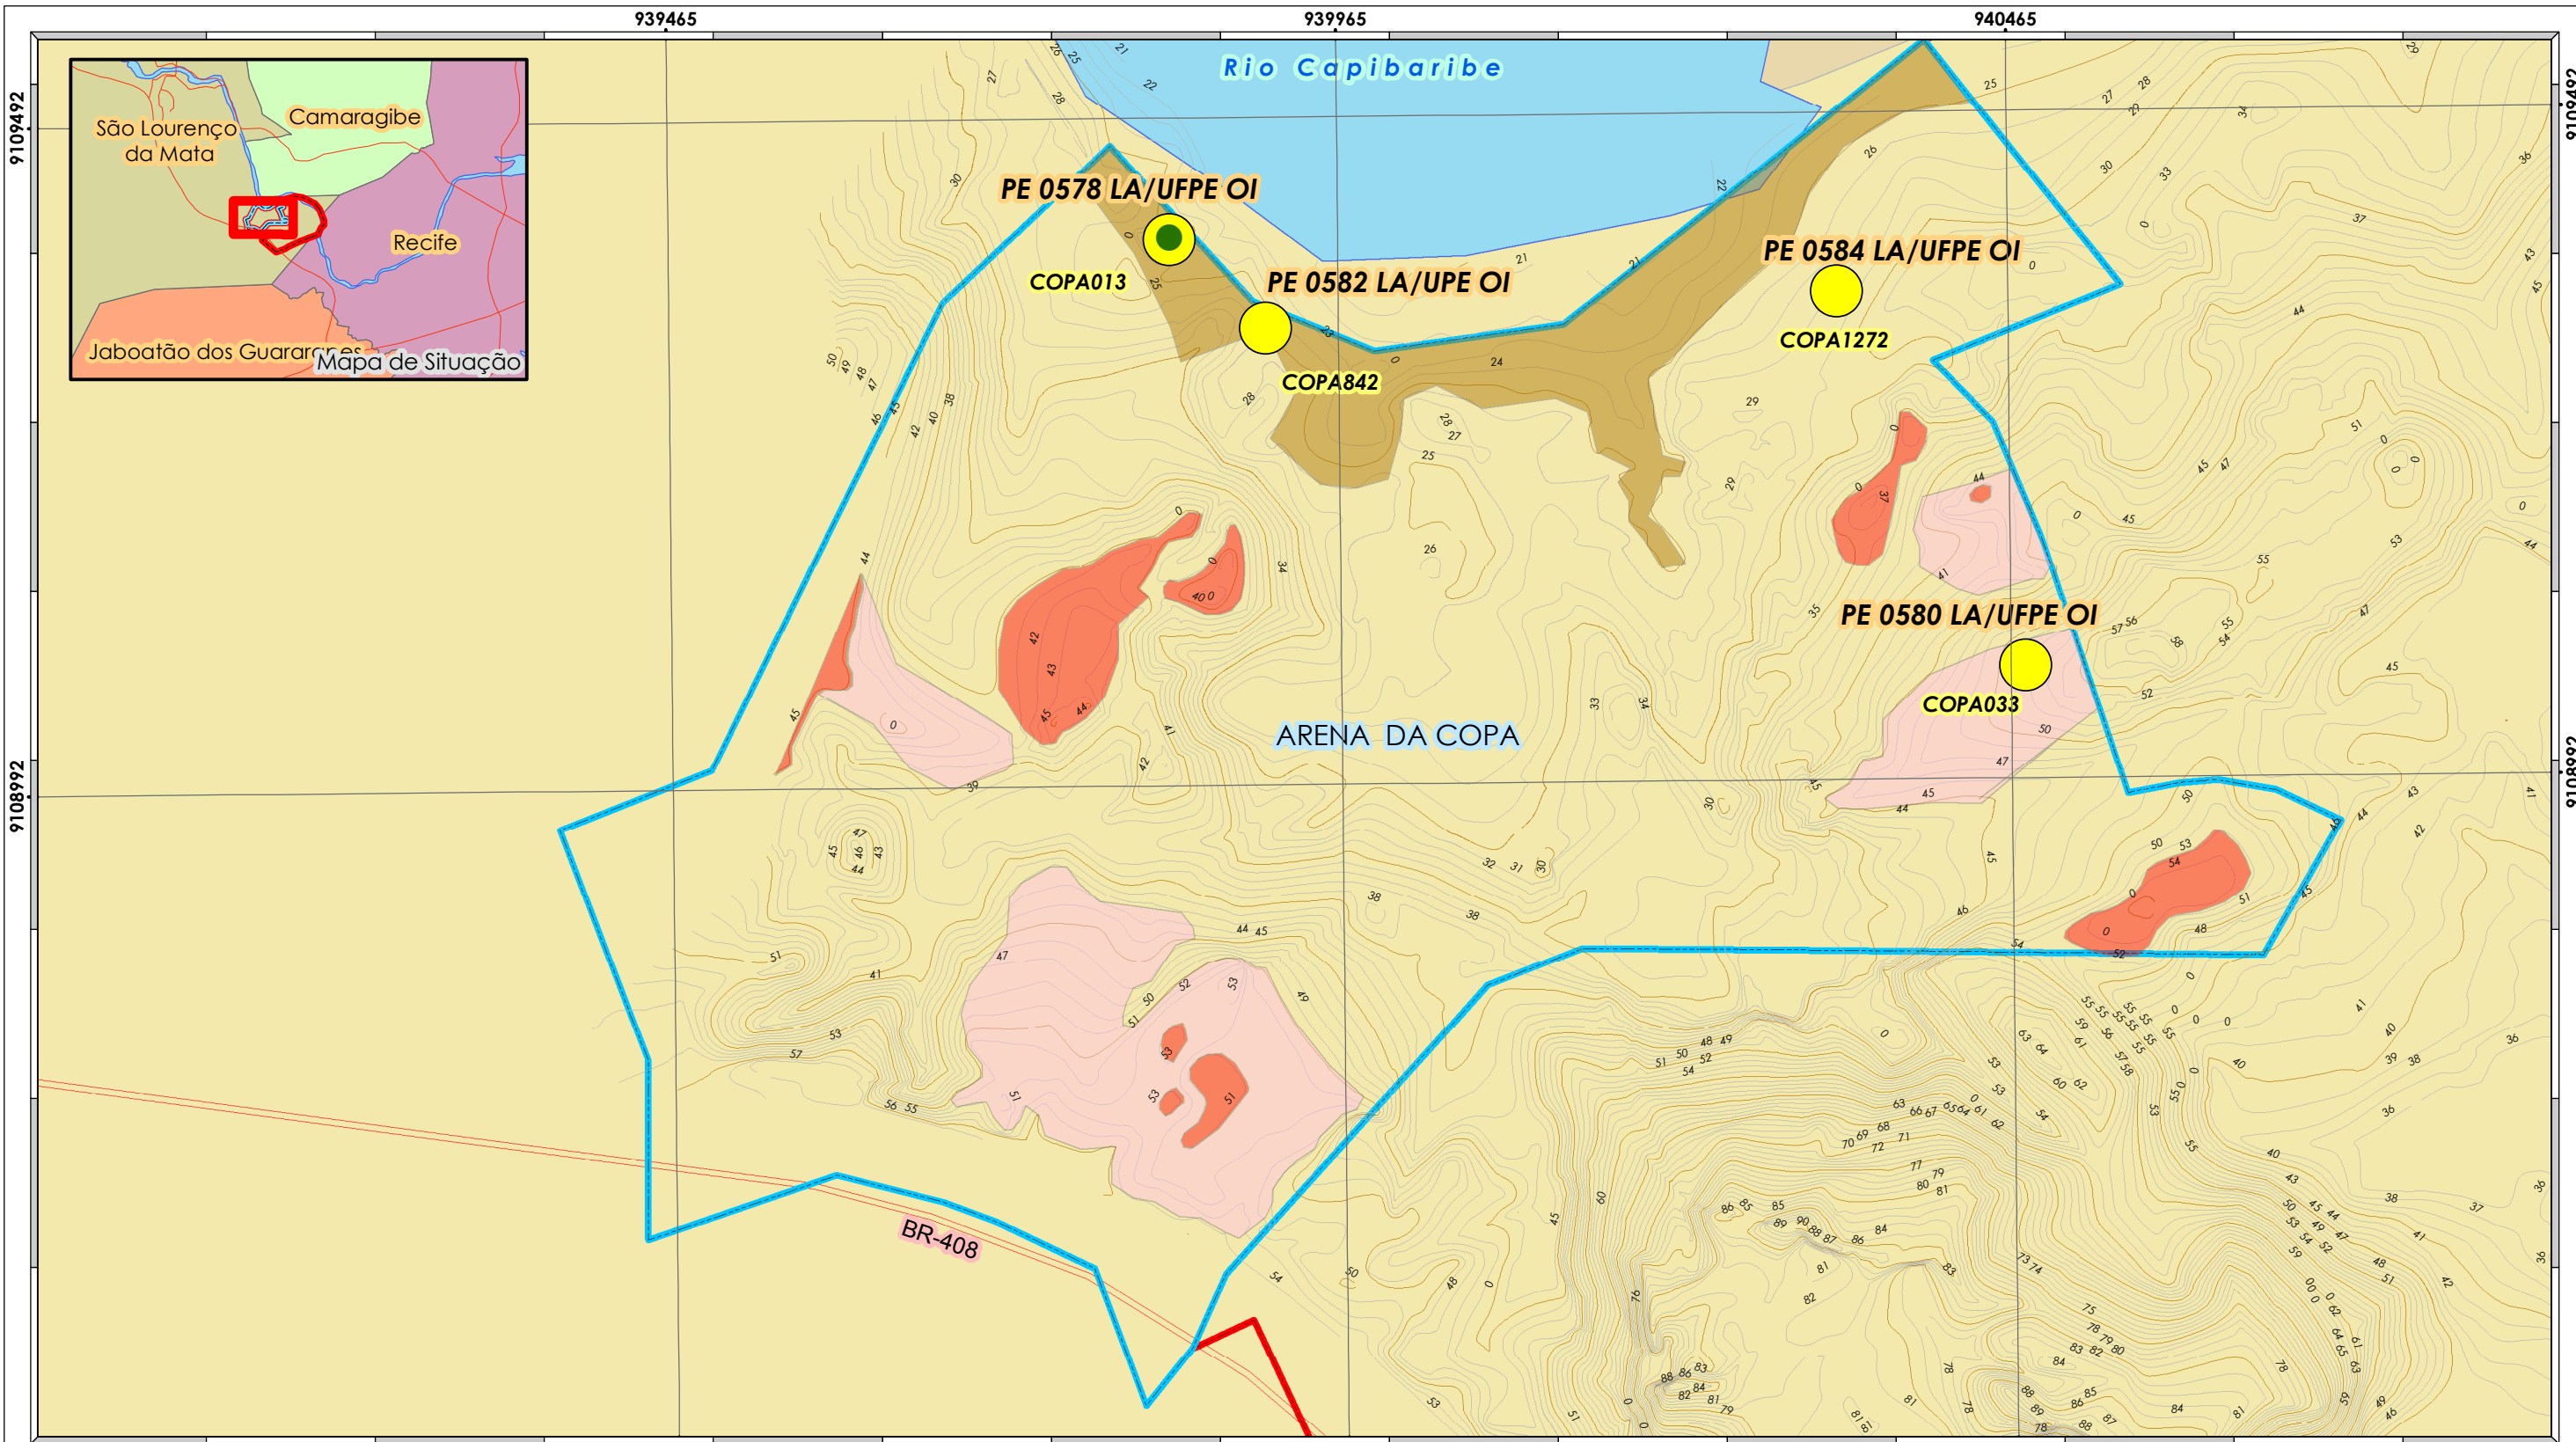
939465
939965
940465

9109492
9108992

São Lourenço da Mata
Camaragibe
Recife
Jaboatão dos Guararapes
Mapa de Situação

Rio Capibaribe

PE 0578 LA/UFPE OI
COPA013

PE 0582 LA/UPE OI
COPA842

PE 0584 LA/UFPE OI
COPA1272

PE 0580 LA/UFPE OI
COPA033

ARENA DA COPA

BR-408